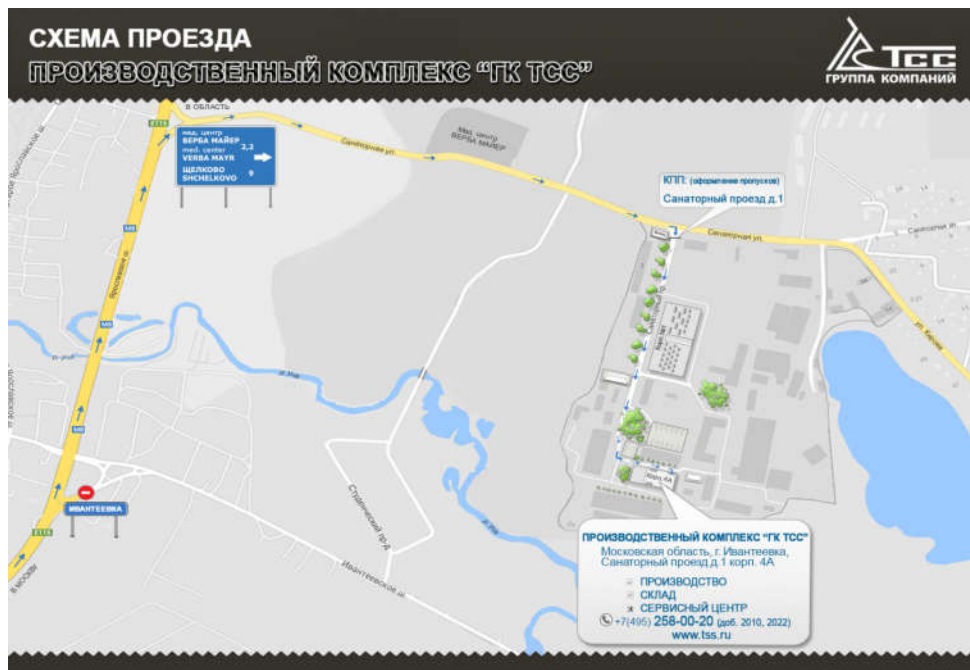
СХЕМА ПРОЕЗДА
ПРОИЗВОДСТВЕННЫЙ КОМПЛЕКС "ГК ТСС"

ТСС
ГРУППА КОМПАНИЙ

в ОБЛАСТЬ
E115

мед. центр
ВЕРБА МАЙЕР
med. center
VERBA MAYR
2,2
ЩЕЛКОВО
SHCHELKOVO
9

Мед. центр
ВЕРБА МАЙЕР

Санаторная ул.

КПП: (оформление пропусков)
Санаторный проезд д.1

Санаторная ул.

Ярославское ш.
М8
М8
М8

ИВАНТЕЕВКА
E115
в МОСКВУ

Студенческий пр-д
Ивантеевское ш.

Корп. 4А

ПРОИЗВОДСТВЕННЫЙ КОМПЛЕКС "ГК ТСС"
Московская область, г. Ивантеевка,
Санаторный проезд д.1 корп. 4А

ПРОИЗВОДСТВО
СКЛАД
СЕРВИСНЫЙ ЦЕНТР
+7(495) 258-00-20 (доб. 2010, 2022)
www.tss.ru